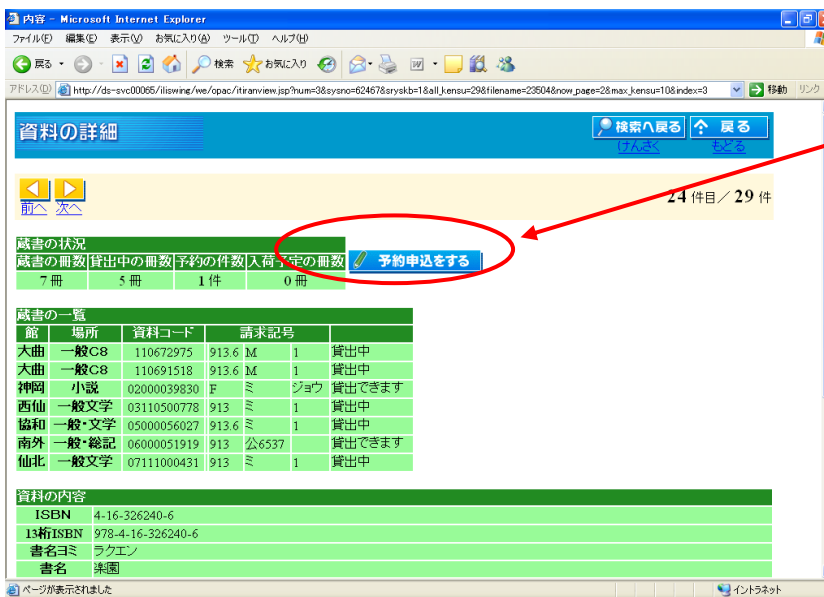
内容 - Microsoft Internet Explorer

ファイル(F) 編集(E) 表示(V) お気に入り(A) ツール(T) ヘルプ(H)

戻る 検索 お気に入り

アドレス(D) http://ds-svc00065/iliswing/we/opac/itiranview.jsp?num=3&sysno=62467&sryskb=1&all_kensu=29&filename=23504&now_page=2&max_kensu=10&index=3 移動 リンク

資料の詳細

検索へ戻る けんさく 戻る もどる

前へ 次へ

24 件目／29 件

蔵書の状況

| 蔵書の冊数 | 貸出中の冊数 | 予約の件数 | 入荷予定の冊数 |
|---|---|---|---|
| 7 冊 | 5 冊 | 1 件 | 0 冊 |

予約申込をする

蔵書の一覧

| 館 | 場所 | 資料コード | 請求記号 | | | |
|---|---|---|---|---|---|---|
| 大曲 | 一般C8 | 110672975 | 913.6 | M | 1 | 貸出中 |
| 大曲 | 一般C8 | 110691518 | 913.6 | M | 1 | 貸出中 |
| 神岡 | 小説 | 02000039830 | F | ミ | ジョウ | 貸出できます |
| 西仙 | 一般文学 | 03110500778 | 913 | ミ | 1 | 貸出中 |
| 協和 | 一般・文学 | 05000056027 | 913.6 | ミ | 1 | 貸出中 |
| 南外 | 一般・総記 | 06000051919 | 913 | 公6537 | | 貸出できます |
| 仙北 | 一般文学 | 07111000431 | 913 | ミ | 1 | 貸出中 |

資料の内容

| ISBN | 4-16-326240-6 |
|---|---|
| 13桁ISBN | 978-4-16-326240-6 |
| 書名ヨミ | ラクエン |
| 書名 | 楽園 |

ページが表示されました

イントラネット